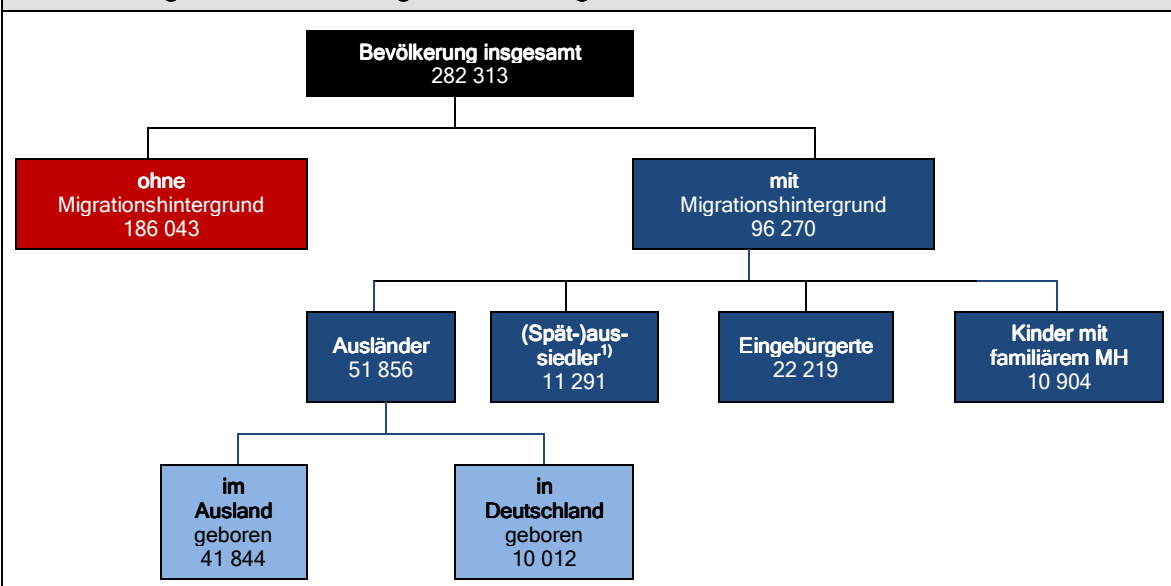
Bevölkerung insgesamt
282 313

ohne
Migrationshintergrund
186 043

mit
Migrationshintergrund
96 270

Ausländer
51 856

(Spät-)aussiedler$^{1)}$
11 291

Eingebürgerte
22 219

Kinder mit familiärem MH
10 904

im
Ausland
geboren
41 844

in
Deutschland
geboren
10 012